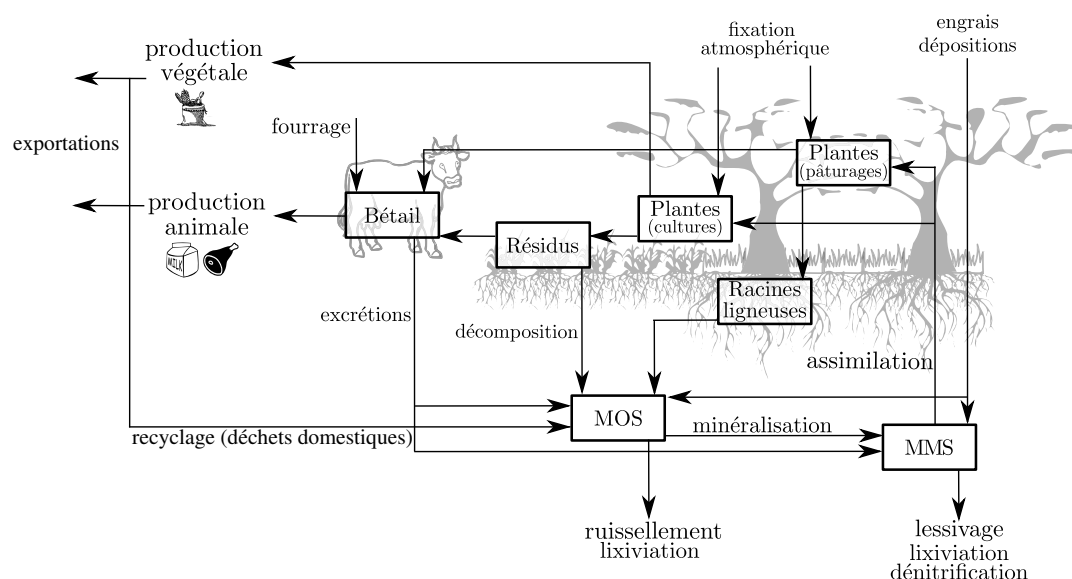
production végétale

fixation atmosphérique

engrais dépositions

exportations

fourrage

Plantes (pâturages)

production animale

Bétail

Plantes (cultures)

Résidus

MILK

Racines ligneuses

excrétions

décomposition

assimilation

MOS

minéralisation

recyclage (déchets domestiques)

MMS

ruissellement lixiviation

lessivage lixiviation dénitrification